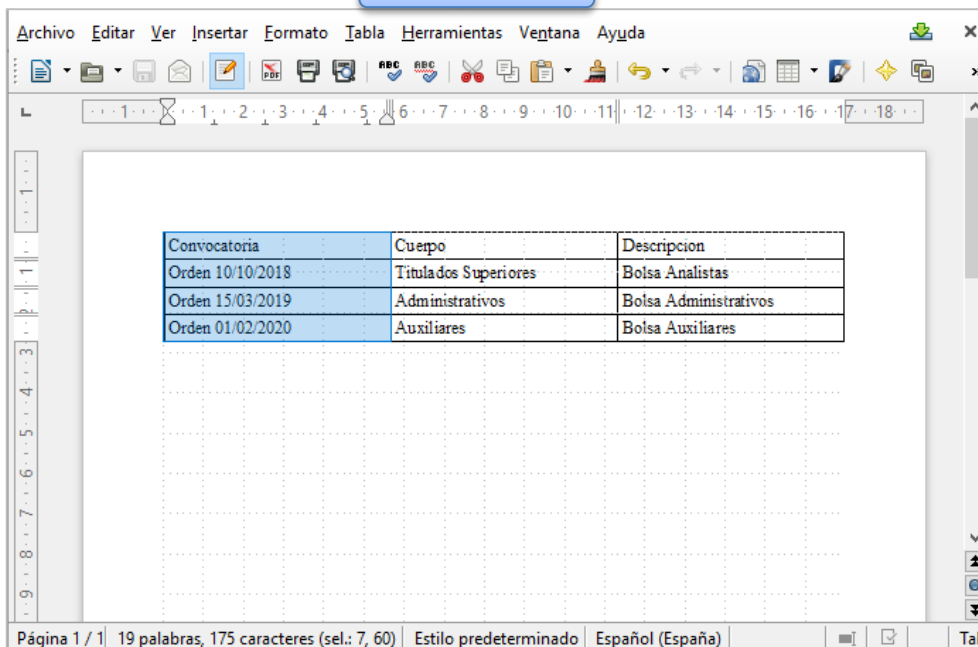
Archivo Editar Ver Insertar Formato Tabla Herramientas Ventana Ayuda

1 · 1 · 2 · 3 · 4 · 5 · 6 · 7 · 8 · 9 · 10 · 11 · 12 · 13 · 14 · 15 · 16 · 17 · 18

| Convocatoria | Cuerpo | Descripcion |
|---|---|---|
| Orden 10/10/2018 | Titulados Superiores | Bolsa Analistas |
| Orden 15/03/2019 | Administrativos | Bolsa Administrativos |
| Orden 01/02/2020 | Auxiliares | Bolsa Auxiliares |

Página 1 / 1 | 19 palabras, 175 caracteres (sel.: 7, 60) | Estilo predeterminado | Español (España) | Tal